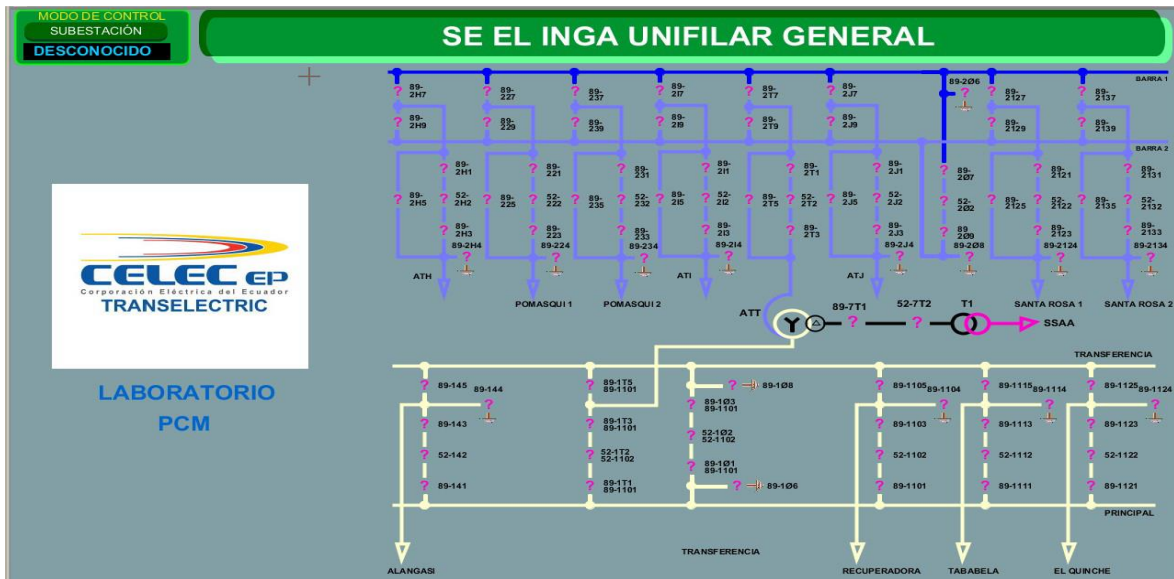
MODO DE CONTROL
SUBESTACIÓN
DESCONOCIDO

SE EL INGA UNIFILAR GENERAL

CELEC EP
Corporación Eléctrica del Ecuador
TRANSELECTRIC

LABORATORIO
PCM

BARRA 1
BARRA 2

89-2H7
89-2H9
89-2H1
89-2H5
52-2H2
89-2H3
89-2H4
ATH

89-227
89-229
89-221
89-225
52-222
89-223
89-224
POMASQUI 1

89-237
89-239
89-231
89-235
52-232
89-233
89-234
POMASQUI 2

89-2I7
89-2I9
89-2I1
89-2I5
52-2I2
89-2I3
89-2I4
ATI

89-2T7
89-2T9
89-2T1
89-2T5
52-2T2
89-2T3

89-2J7
89-2J9
89-2J1
89-2J5
52-2J2
89-2J3
89-2J4
ATJ

89-2Ø6
89-2Ø7
52-2Ø2
89-2Ø9
89-2Ø8

89-2127
89-2129
89-2121
89-2125
52-2122
89-2123
89-2124
SANTA ROSA 1

89-2137
89-2139
89-2131
89-2135
52-2132
89-2133
89-2134
SANTA ROSA 2

ATT
89-7T1
52-7T2
T1
SSAA

TRANSFERENCIA

89-145
89-144
89-143
52-142
89-141
ALANGASI

89-1T5
89-1101
89-1T3
89-1101
52-1T2
52-1102
89-1T1
89-1101

89-1Ø8
89-1Ø3
89-1101
52-1Ø2
52-1102
89-1Ø1
89-1101
89-1Ø6

TRANSFERENCIA

89-1105
89-1104
89-1103
52-1102
89-1101
RECUPERADORA

89-1115
89-1114
89-1113
52-1112
89-1111
TABABELA

89-1125
89-1124
89-1123
52-1122
89-1121
EL QUINCHE

PRINCIPAL